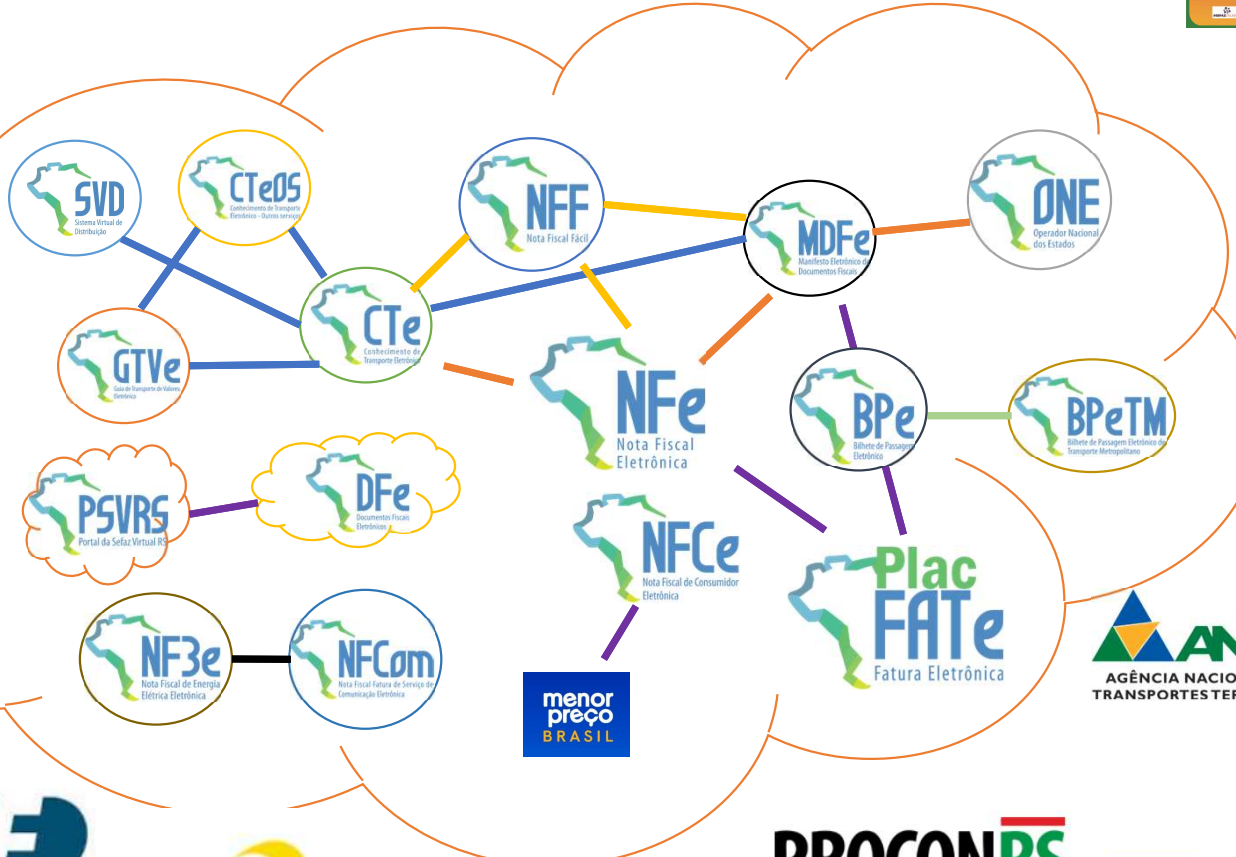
SVD
Sistema Virtual de Distribuição

CTeOS
Conhecimento de Transporte Eletrônico - Outros serviços

NFF
Nota Fiscal Fácil

MDFe
Manifesto Eletrônico de Documentos Fiscais

ONE
Operador Nacional dos Estados

CTe
Conhecimento de Transporte Eletrônico

GTVe
Guia de Transporte de Valores Eletrônica

NFe
Nota Fiscal Eletrônica

BPe
Bilhete de Passagem Eletrônico

BPeTM
Bilhete de Passagem Eletrônico do Transporte Metropolitano

PSVRS
Portal da Sefaz Virtual RS

DFe
Documentos Fiscais Eletrônicos

NFCe
Nota Fiscal de Consumidor Eletrônica

Plac
FATe
Fatura Eletrônica

NF3e
Nota Fiscal de Energia Elétrica Eletrônica

NFCom
Nota Fiscal Fatura de Serviço de Comunicação Eletrônica

menor preço
BRASIL

AN
AGÊNCIA NACIO
TRANSPORTES TER

PROCONRS